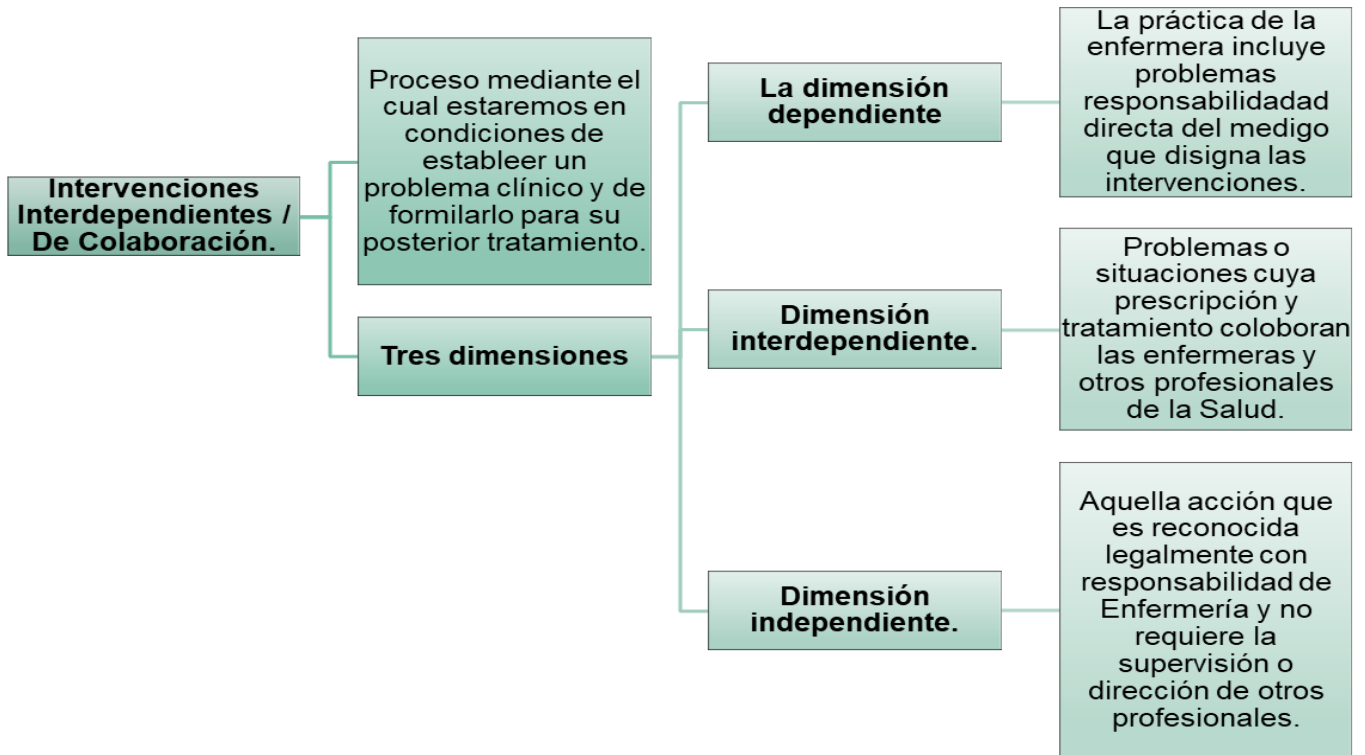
Intervenciones Interdependientes / De Colaboración.

Proceso mediante el cual estaremos en condiciones de estableer un problema clínico y de formilarlo para su posterior tratamiento.

Tres dimensiones

La dimensión dependiente

La práctica de la enfermera incluye problemas responsabilidadad directa del medigo que disigna las intervenciones.

Dimensión interdependiente.

Problemas o situaciones cuya prescripción y tratamiento coloboran las enfermeras y otros profesionales de la Salud.

Dimensión independiente.

Aquella acción que es reconocida legalmente con responsabilidad de Enfermería y no requiere la supervisión o dirección de otros profesionales.